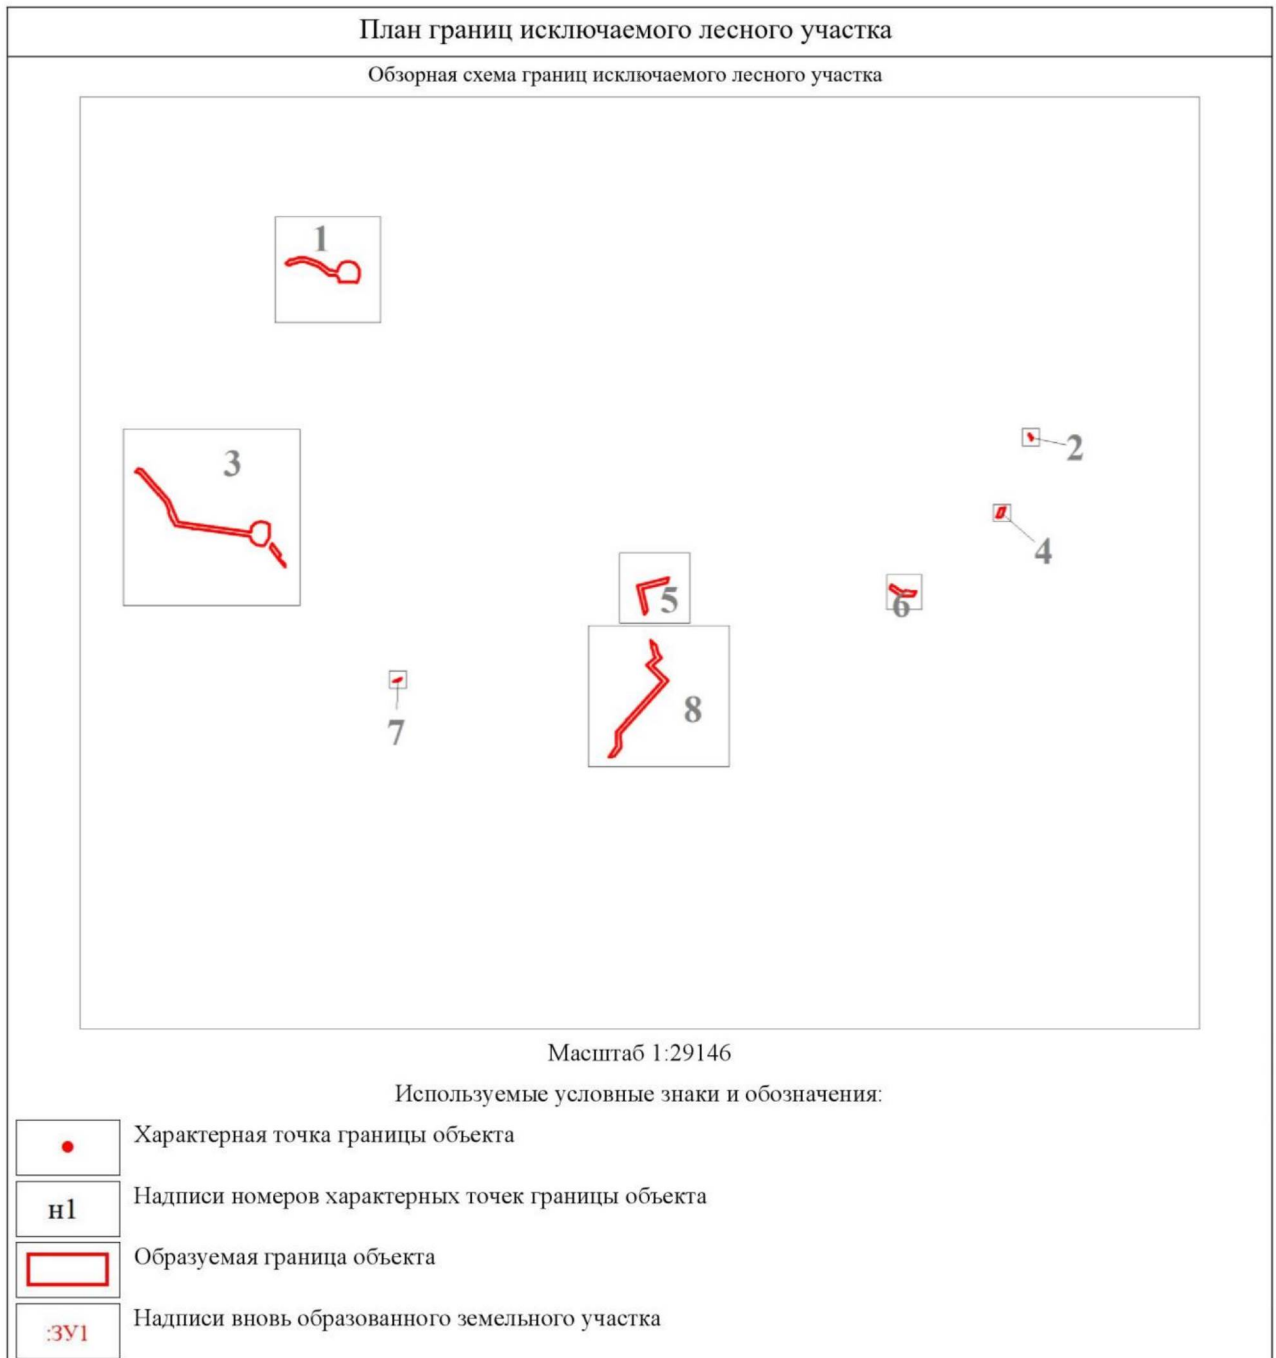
План границ исключаемого лесного участка

Обзорная схема границ исключаемого лесного участка

1

3

2

4

5

6

7

8

Масштаб 1:29146

Используемые условные знаки и обозначения:

| | |
|---|---|
| • | Характерная точка границы объекта |
| н1 | Надписи номеров характерных точек границы объекта |
| | Образуемая граница объекта |
| :ЗУ1 | Надписи вновь образованного земельного участка |